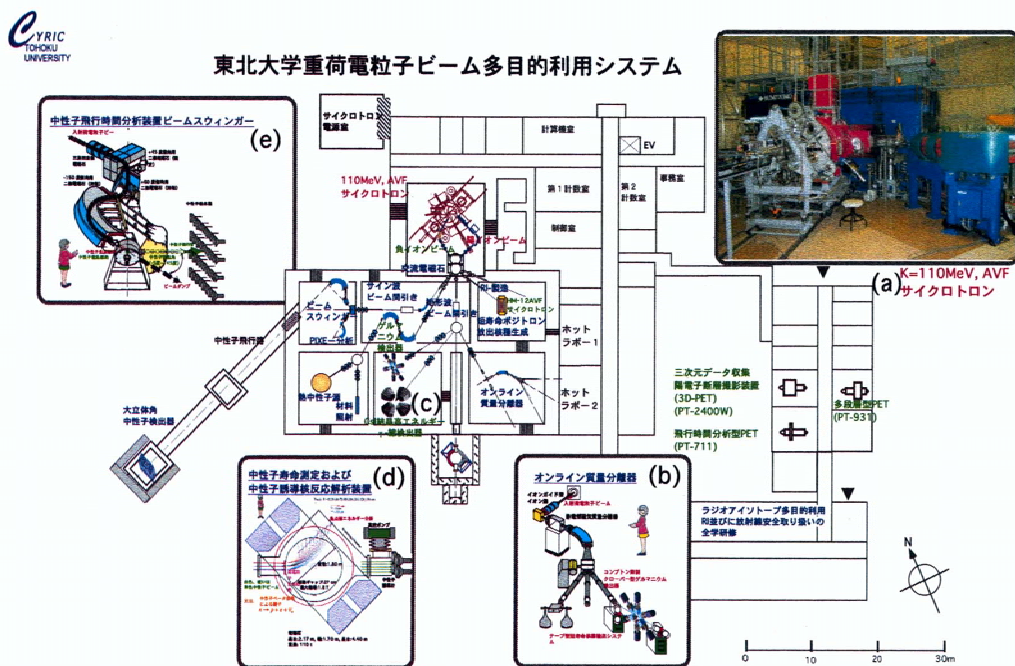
CYRIC TOHOKU UNIVERSITY

東北大学重荷電粒子ビーム多目的利用システム

中性子飛行時間分析装置ビームスウィンガー

(e)

サイクロトロン電源室

計算機室

EV

110MeV, AVF サイクロトロン

第1計数室

第2計数室

事務室

制御室

負イオンビーム

正イオンビーム

分流電磁石

ビームスウィンガー

サイン波ビーム振引き

矩形波ビーム振引き

RI製造

HM-12AVF サイクロトロン

短寿命ポジトロン放出核種生成

ホットラボー1

PIXE—分析

熱中性子源

照射

(c)

オンライン質量分離器

ホットラボー2

中性子飛行筒

大立体角中性子検出器

(a) K=110MeV, AVF サイクロトロン

三次元データ収集陽電子断層撮影装置 (3D-PET) (PT-2400W)

飛行時間分析型PET (PT-711)

多段層型PET (PT-931)

中性子寿命測定および中性子誘導核反応解析装置

(d)

オンライン質量分離器

(b)

ラジオアイソトープ多目的利用 同並びに放射線安全取り扱いの全学研修

N

0 10 20 30m